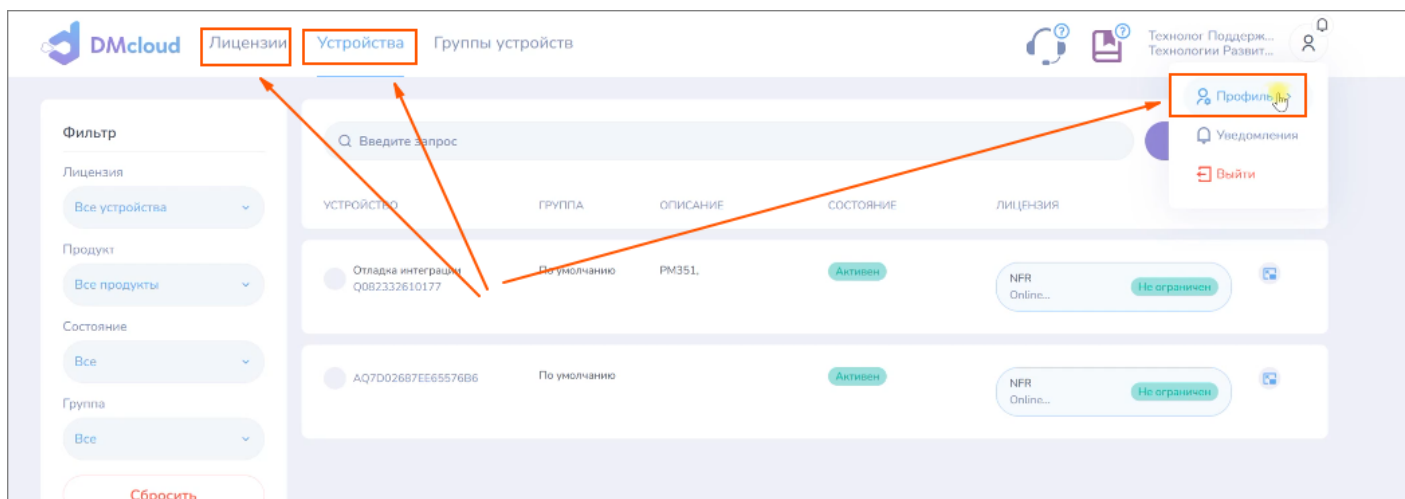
DMcloud Лицензии Устройства Группы устройств

Технолог Поддерж...
Технологии Развит...

Профиль
Уведомления
Выйти

Фильтр
Лицензия
Все устройства
Продукт
Все продукты
Состояние
Все
Группа
Все
Сбросить

Введите запрос

| УСТРОЙСТВО | ГРУППА | ОПИСАНИЕ | СОСТОЯНИЕ | ЛИЦЕНЗИЯ |
|---|---|---|---|---|
| Отладка интеграции Q082332610177 | По умолчанию | PM351, | Активен | NFR Online... Не ограничен |
| AQ7D02687EE65576B6 | По умолчанию | | Активен | NFR Online... Не ограничен |